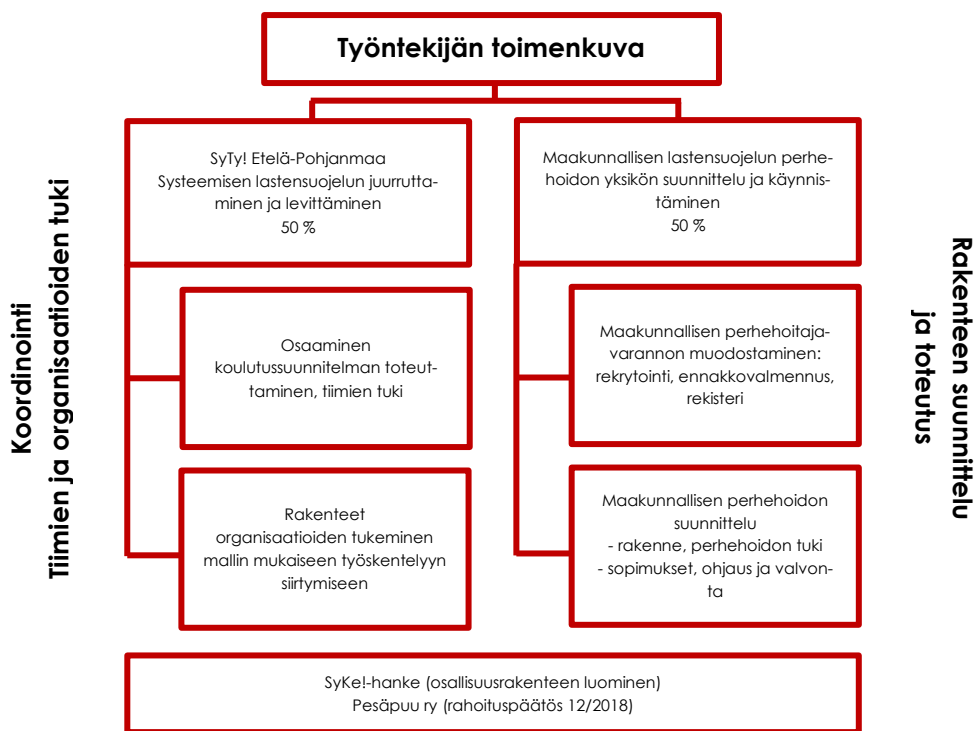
Työntekijän toimenkuva

Koordinointi
Tiimien ja organisaatioiden tuki

SyTy! Etelä-Pohjanmaa
Systeemisen lastensuojelun juurruttaminen ja levittäminen
50 %

Osaaminen
koulutussuunnitelman toteuttaminen, tiimien tuki

Rakenteet
organisaatioiden tukeminen mallin mukaiseen työskentelyyn siirtymiseen

Maakunnallisen lastensuojelun perhehoidon yksikön suunnittelu ja käynnistäminen
50 %

Maakunnallisen perhehoitajavarannon muodostaminen: rekrytointi, ennakkovalmennus, rekisteri

Maakunnallisen perhehoidon suunnittelu
- rakenne, perhehoidon tuki
- sopimukset, ohjaus ja valvonta

Rakenteen suunnittelu
ja toteutus

SyKe!-hanke (osallisuusrakenteen luominen)
Pesäpuu ry (rahoituspäätös 12/2018)